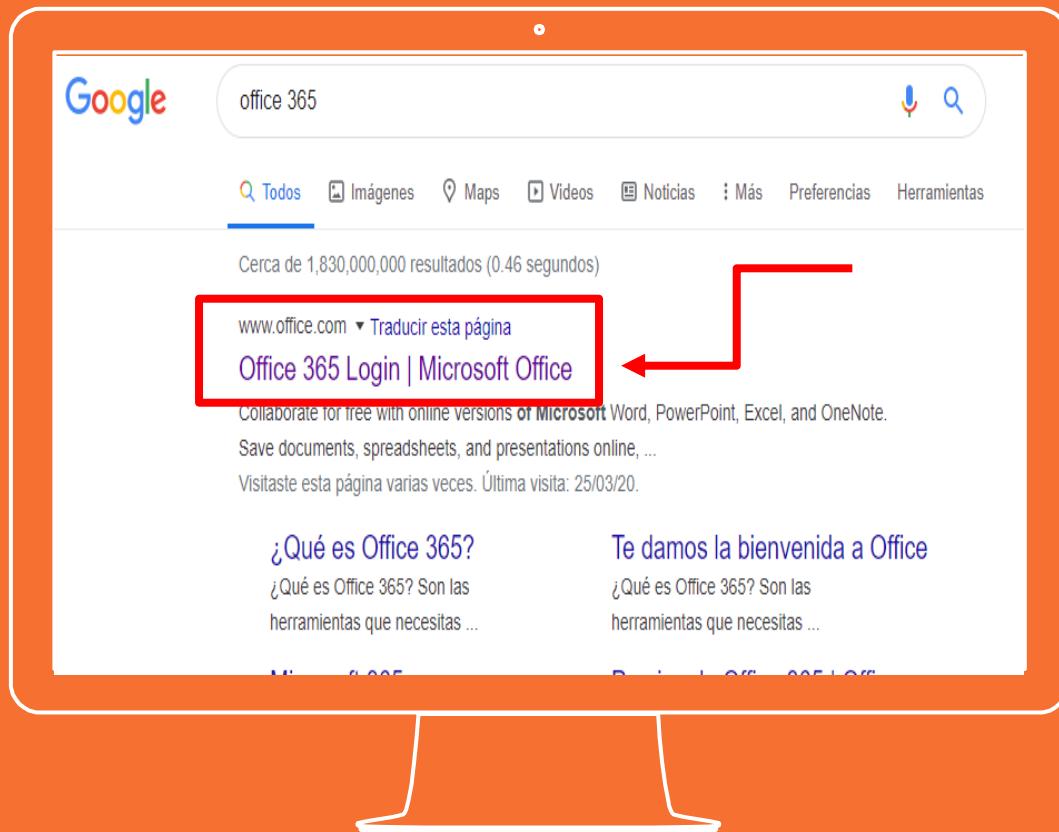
Google

office 365

Todos Imágenes Maps Videos Noticias Más Preferencias Herramientas

Cerca de 1,830,000,000 resultados (0.46 segundos)

www.office.com ▾ Traducir esta página

Office 365 Login | Microsoft Office

Collaborate for free with online versions of Microsoft Word, PowerPoint, Excel, and OneNote. Save documents, spreadsheets, and presentations online, ...

Visitaste esta página varias veces. Última visita: 25/03/20.

¿Qué es Office 365?

¿Qué es Office 365? Son las herramientas que necesitas ...

Te damos la bienvenida a Office

¿Qué es Office 365? Son las herramientas que necesitas ...

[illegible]

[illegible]